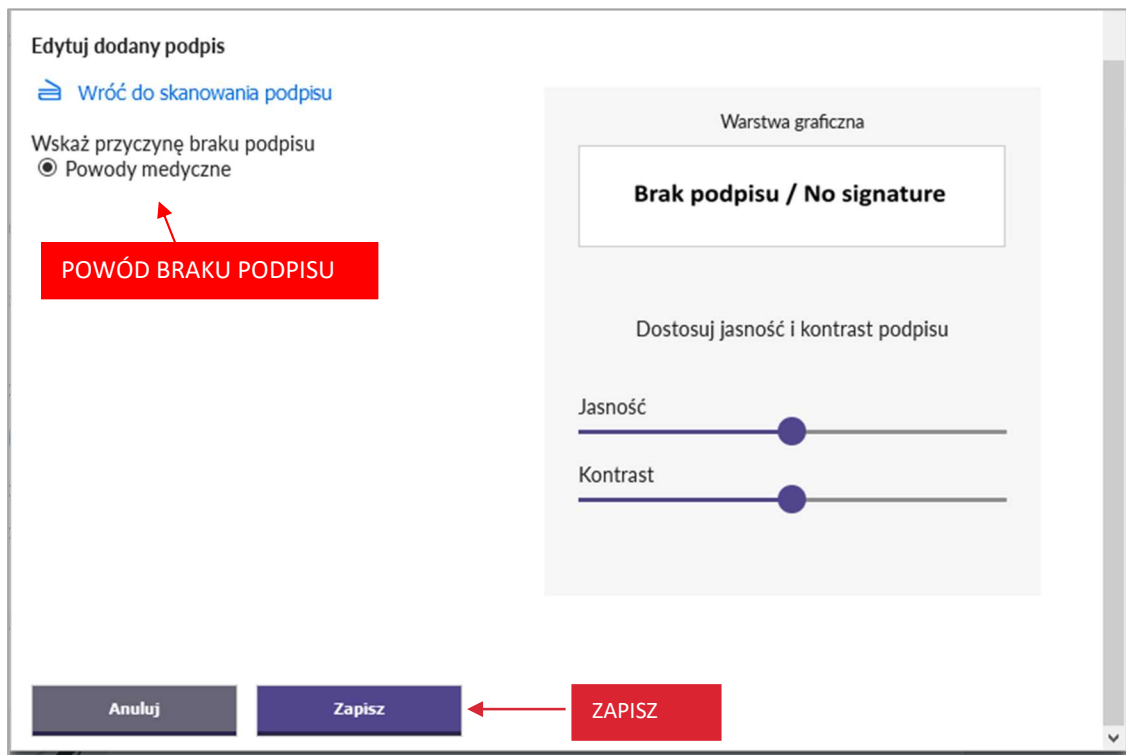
Edytuj dodany podpis

Wróć do skanowania podpisu

Wskaż przyczynę braku podpisu
Powody medyczne

POWÓD BRAKU PODPISU

Warstwa graficzna

Brak podpisu / No signature

Dostosuj jasność i kontrast podpisu

Jasność

Kontrast

Anuluj

Zapisz

ZAPISZ